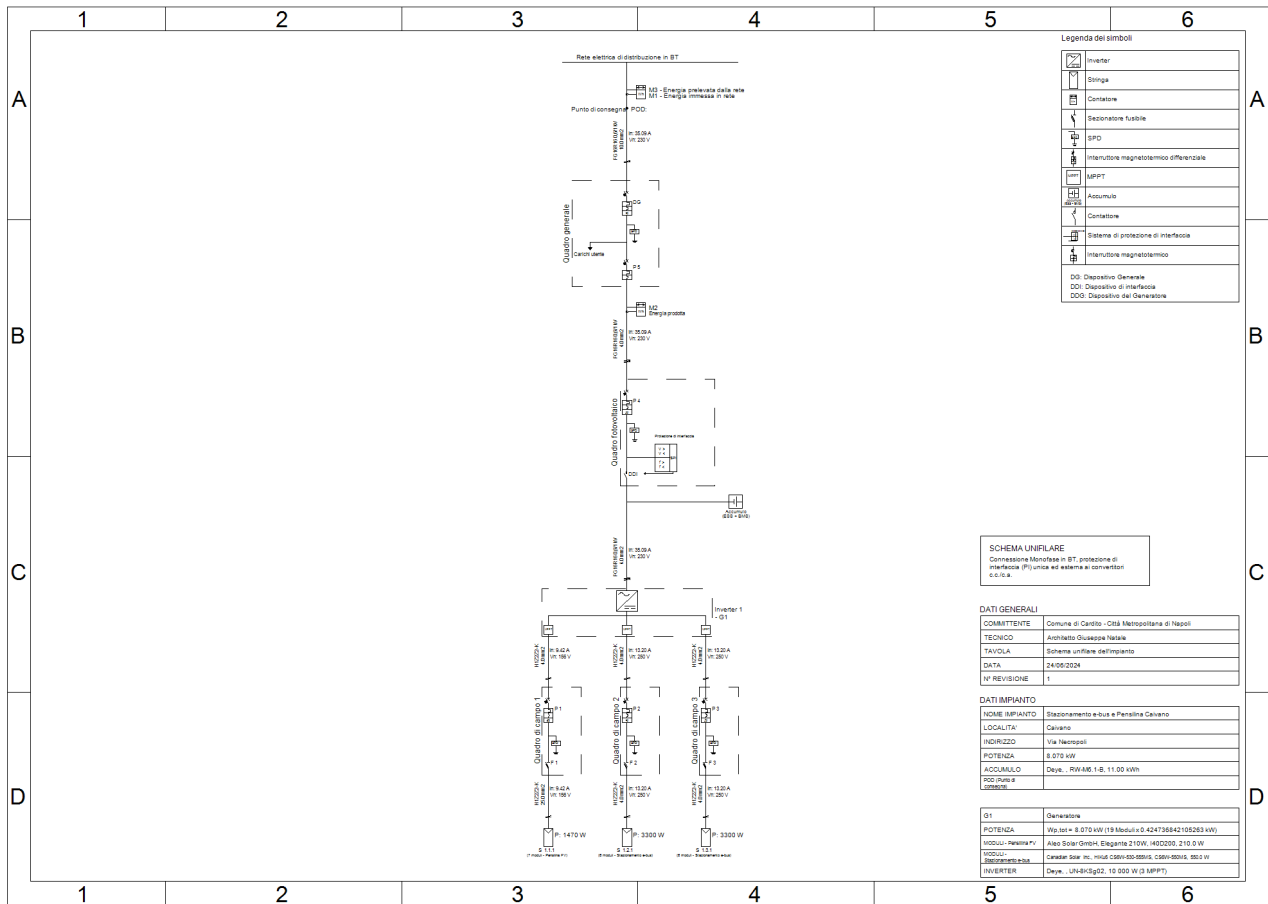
1 2 3 4 5 6

A B C D

Rete elettrica di distribuzione in BT

M3 - Energia prelevata dalla rete
M1 - Energia immessa in rete

Punto di consegna - POD:

FG16R16 0,6/1kV 4(1x6)mm2
In: 35.09 A
Vn: 230 V

Quadro generale

DG

Carichi utente

P 5

M2
Energia prodotta

FG16R16 0,6/1kV 4(1x6)mm2
In: 35.09 A
Vn: 230 V

Quadro fotovoltaico

P 4

Protezione di interfaccia

DDI

Accumulo
(ESS + BMS)

FG16R16 0,6/1kV 4(1x6)mm2
In: 35.09 A
Vn: 230 V

Inverter 1
- G1

H1Z2Z2-K 2(1x6)mm2
In: 9.42 A
Vn: 166 V

H1Z2Z2-K 4(1x6)mm2
In: 13.20 A
Vn: 250 V

H1Z2Z2-K 4(1x6)mm2
In: 13.20 A
Vn: 250 V

Quadro di campo 1
P 1
F 1

Quadro di campo 2
P 2
F 2

Quadro di campo 3
P 3
F 3

H1Z2Z2-K 2(1x6)mm2
In: 9.42 A
Vn: 166 V

H1Z2Z2-K 4(1x6)mm2
In: 13.20 A
Vn: 250 V

H1Z2Z2-K 4(1x6)mm2
In: 13.20 A
Vn: 250 V

P: 1470 W
S 1.1.1
(7 moduli - Pensilina FV)

P: 3300 W
S 1.2.1
(6 moduli - Stazionamento e-bus)

P: 3300 W
S 1.3.1
(6 moduli - Stazionamento e-bus)

Legenda dei simboli

| | |
|---|---|
| | Inverter |
| | Stringa |
| | Contatore |
| | Sezionatore fusibile |
| | SPD |
| | Interruttore magnetotermico differenziale |
| MPPT | MPPT |
| | Accumulo |
| | Contattore |
| | Sistema di protezione di interfaccia |
| | Interruttore magnetotermico |

DG: Dispositivo Generale
DDI: Dispositivo di interfaccia
DDG: Dispositivo del Generatore

SCHEMA UNIFILARE
Connessione Monofase in BT, protezione di interfaccia (PI) unica ed esterna ai convertitori c.c./c.a.

DATI GENERALI

| | |
|---|---|
| COMMITTENTE | Comune di Cardito - Città Metropolitana di Napoli |
| TECNICO | Architetto Giuseppe Natale |
| TAVOLA | Schema unifilare dell'impianto |
| DATA | 24/06/2024 |
| N° REVISIONE | 1 |

DATI IMPIANTO

| | |
|---|---|
| NOME IMPIANTO | Stazionamento e-bus e Pensilina Caivano |
| LOCALITA' | Caivano |
| INDIRIZZO | Via Necropoli |
| POTENZA | 8.070 kW |
| ACCUMULO | Deye, , RW-M6.1-B, 11.00 kWh |
| POD (Punto di consegna) | |

| | |
|---|---|
| G1 | Generatore |
| POTENZA | Wp.tot= 8.070 kW (19 Moduli x 0.424736842105263 kW) |
| MODULI - Pensilina FV | Aleo Solar GmbH, Elegante 210W, I40D200, 210.0 W |
| MODULI - Stazionamento e-bus | Canadian Solar Inc., HiKu6 CS6W-530-555MS, CS6W-550MS, 550.0 W |
| INVERTER | Deye, , UN-8KSg02, 10 000 W (3 MPPT) |